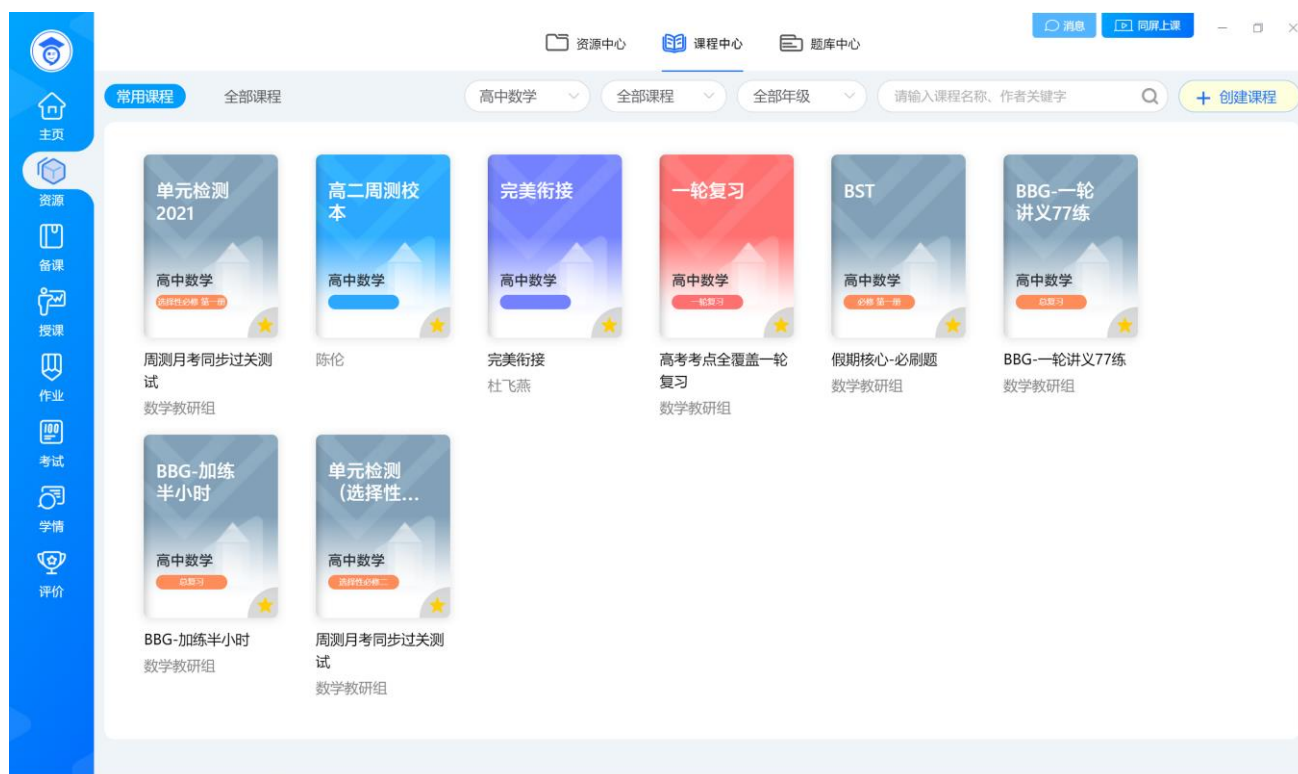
资源中心 课程中心 题库中心

消息 同屏上课

主页
资源
备课
授课
作业
考试
学情
评价

常用课程 全部课程

高中数学 全部课程 全部年级 请输入课程名称、作者关键字 + 创建课程

单元检测 2021
高中数学
选择性必修 第一册
周测月考同步过关测试
数学教研组

高二周测校本
高中数学
陈伦

完美衔接
高中数学
完美衔接
杜飞燕

一轮复习
高中数学
一轮复习
高考考点全覆盖一轮复习
数学教研组

BST
高中数学
必修 第一册
假期核心-必刷题
数学教研组

BBG-一轮讲义77练
高中数学
总复习
BBG-一轮讲义77练
数学教研组

BBG-加练半小时
高中数学
总复习
BBG-加练半小时
数学教研组

单元检测（选择性...
高中数学
选择性必修二
周测月考同步过关测试
数学教研组